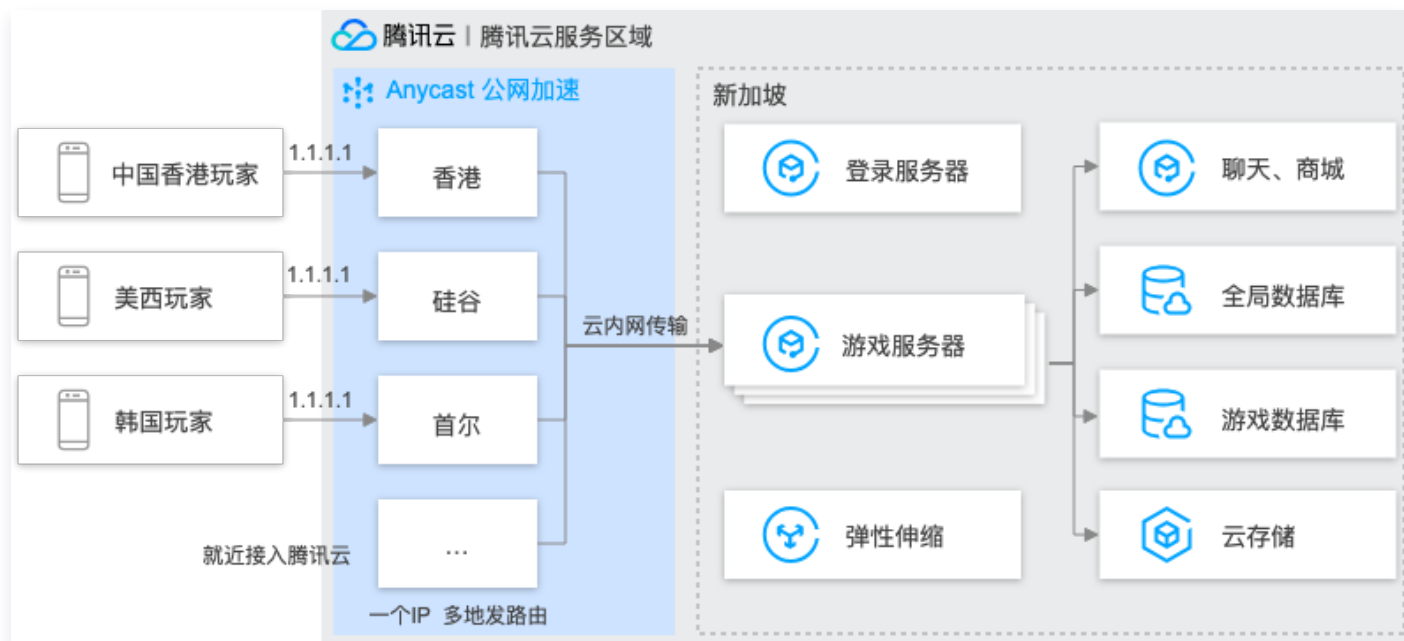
腾讯云 | 腾讯云服务区域

Anycast 公网加速

中国香港玩家
1.1.1.1
香港

美西玩家
1.1.1.1
硅谷

韩国玩家
1.1.1.1
首尔

就近接入腾讯云
...

一个IP 多地发路由

云内网传输

新加坡

登录服务器

游戏服务器

弹性伸缩

聊天、商城

全局数据库

游戏数据库

云存储